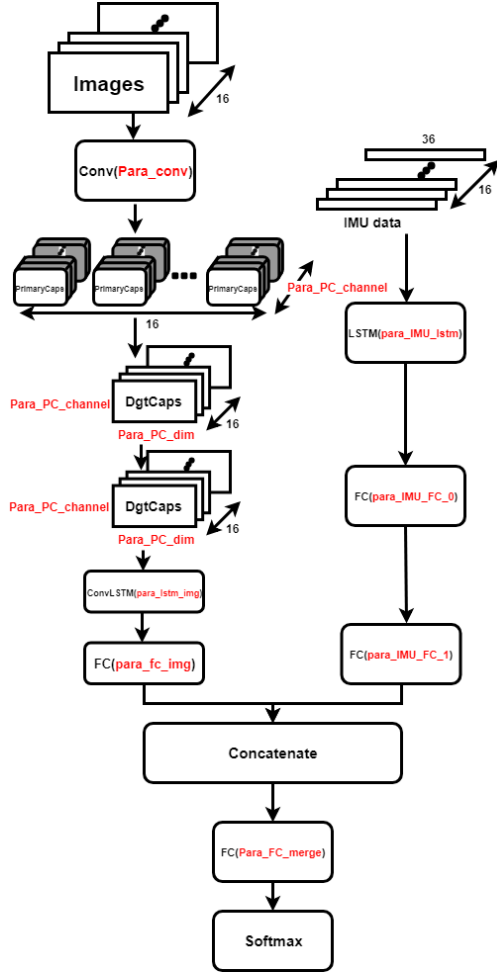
Images

16

Conv(Para_conv)

36

16

IMU data

PrimaryCaps

PrimaryCaps

PrimaryCaps

Para_PC_channel

16

LSTM(para_IMU_lstm)

Para_PC_channel

DgtCaps

Para_PC_dim

16

FC(para_IMU_FC_0)

Para_PC_channel

DgtCaps

16

Para_PC_dim

ConvLSTM(para_lstm_img)

FC(para_fc_img)

FC(para_IMU_FC_1)

Concatenate

FC(Para_FC_merge)

Softmax